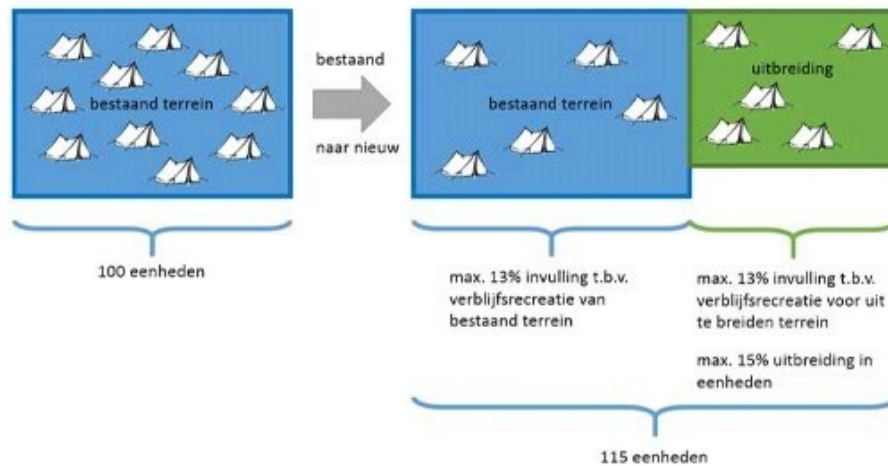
bestaand terrein

bestaand

naar nieuw

bestaand terrein

uitbreiding

100 eenheden

max. 13% invulling t.b.v. verblijfsrecreatie van bestaand terrein

max. 13% invulling t.b.v. verblijfsrecreatie voor uit te breiden terrein

max. 15% uitbreiding in eenheden

115 eenheden